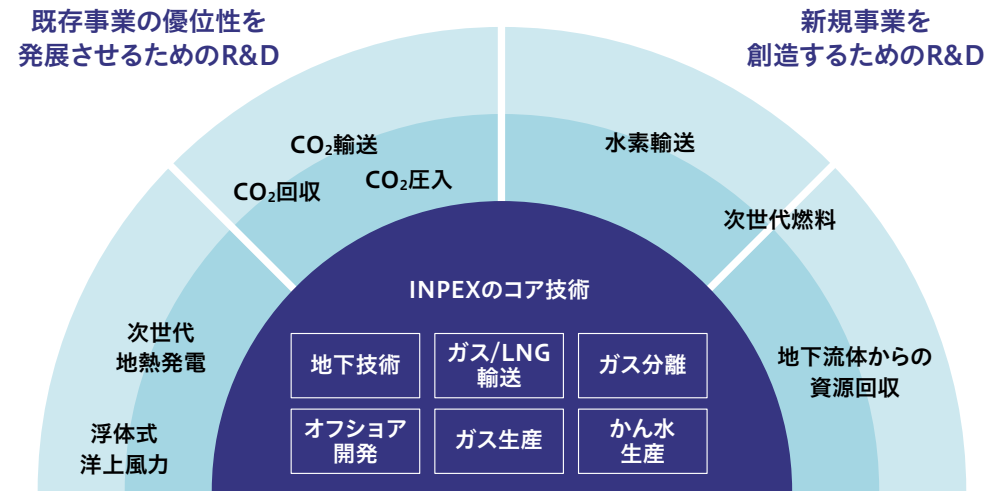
既存事業の優位性を
発展させるためのR&D

新規事業を
創造するためのR&D

$CO_2$輸送

$CO_2$回収

$CO_2$圧入

水素輸送

次世代燃料

次世代
地熱発電

浮体式
洋上風力

地下流体からの
資源回収

INPEXのコア技術

| 地下技術 | ガス/LNG 輸送 | ガス分離 |
|---|---|---|
| オフショア 開発 | ガス生産 | かん水 生産 |